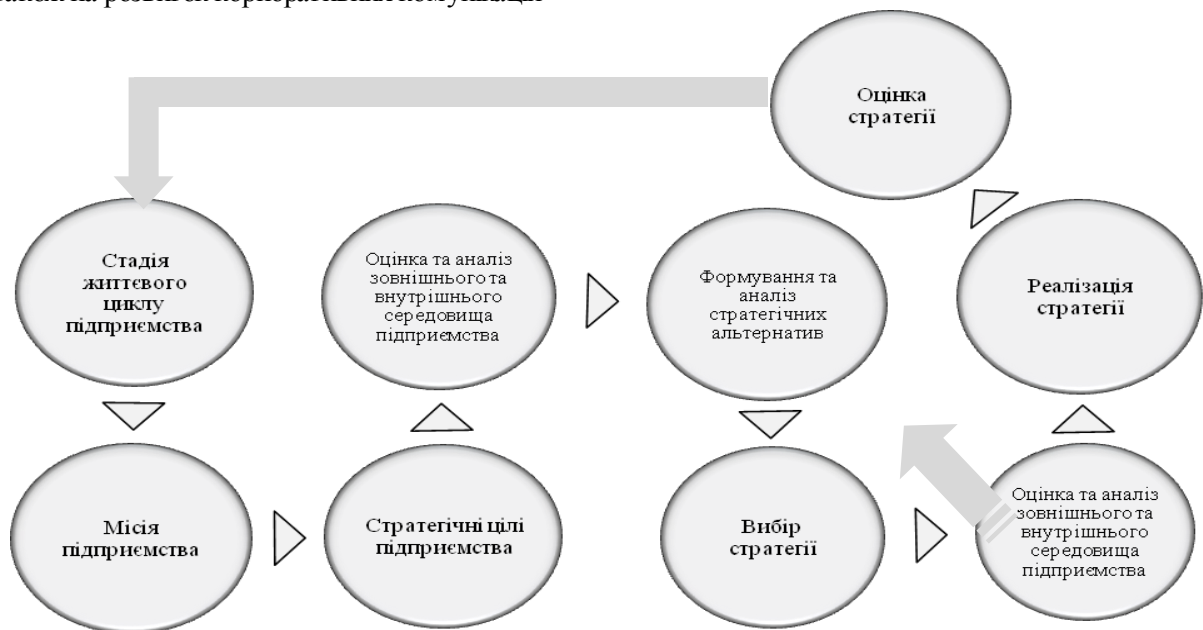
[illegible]

Оцінка стратегії

Стадія життєвого циклу підприємства

Оцінка та аналіз зовнішнього та внутрішнього середовища підприємства

Формування та аналіз стратегічних альтернатив

Реалізація стратегії

Місія підприємства

Стратегічні цілі підприємства

Вибір стратегії

Оцінка та аналіз зовнішнього та внутрішнього середовища підприємства